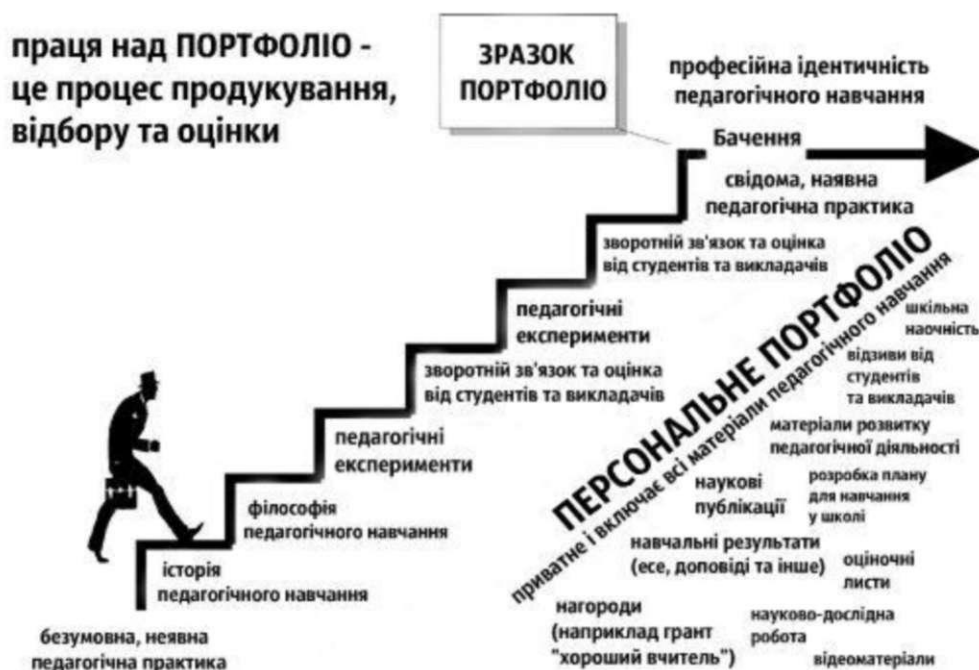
праця над ПОРТФОЛІО - це процес продукування, відбору та оцінки

ЗРАЗОК ПОРТФОЛІО

професійна ідентичність педагогічного навчання

Бачення

свідома, наявна педагогічна практика

зворотній зв'язок та оцінка від студентів та викладачів

педагогічні експерименти

зворотній зв'язок та оцінка від студентів та викладачів

педагогічні експерименти

філософія педагогічного навчання

історія педагогічного навчання

безумовна, неявна педагогічна практика

ПЕРСОНАЛЬНЕ ПОРТФОЛІО

приватне і включає всі матеріали педагогічного навчання

шкільна наочність

відзиви від студентів та викладачів

матеріали розвитку педагогічної діяльності

наукові публікації

розробка плану для навчання у школі

навчальні результати (есе, доповіді та інше)

оціночні листи

нагороди (наприклад грант "хороший вчитель")

науково-дослідна робота

відеоматеріали